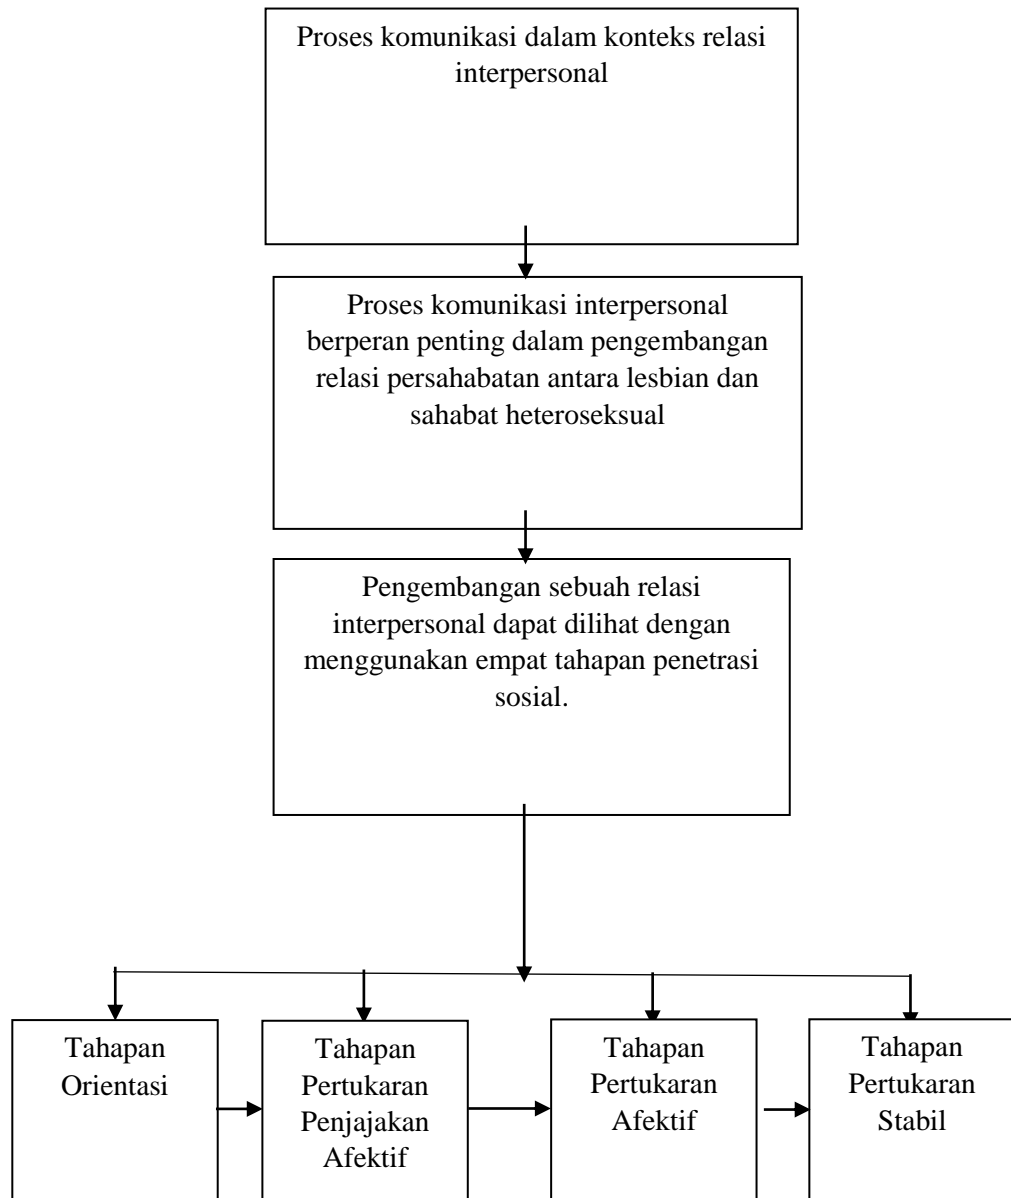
Proses komunikasi dalam konteks relasi interpersonal

Proses komunikasi interpersonal berperan penting dalam pengembangan relasi persahabatan antara lesbian dan sahabat heteroseksual

Pengembangan sebuah relasi interpersonal dapat dilihat dengan menggunakan empat tahapan penetrasi sosial.

Tahapan Orientasi

Tahapan Pertukaran Penjajakan Afektif

Tahapan Pertukaran Afektif

Tahapan Pertukaran Stabil